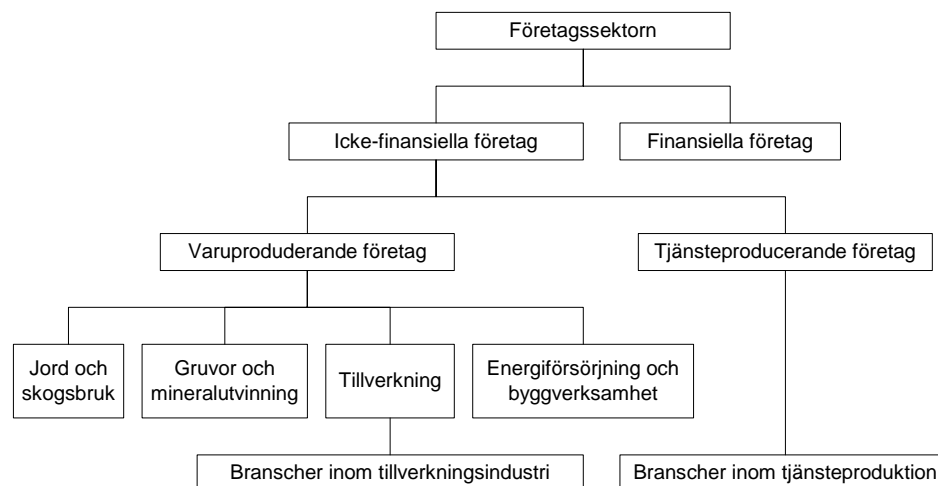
Företagssektorn

Icke-finansiella företag

Finansiella företag

Varuproduderande företag

Tjänsteproducerande företag

Jord och skogsbruk

Gruvor och mineralutvinning

Tillverkning

Energiförsörjning och byggverksamhet

Branscher inom tillverkningsindustri

Branscher inom tjänsteproduktion